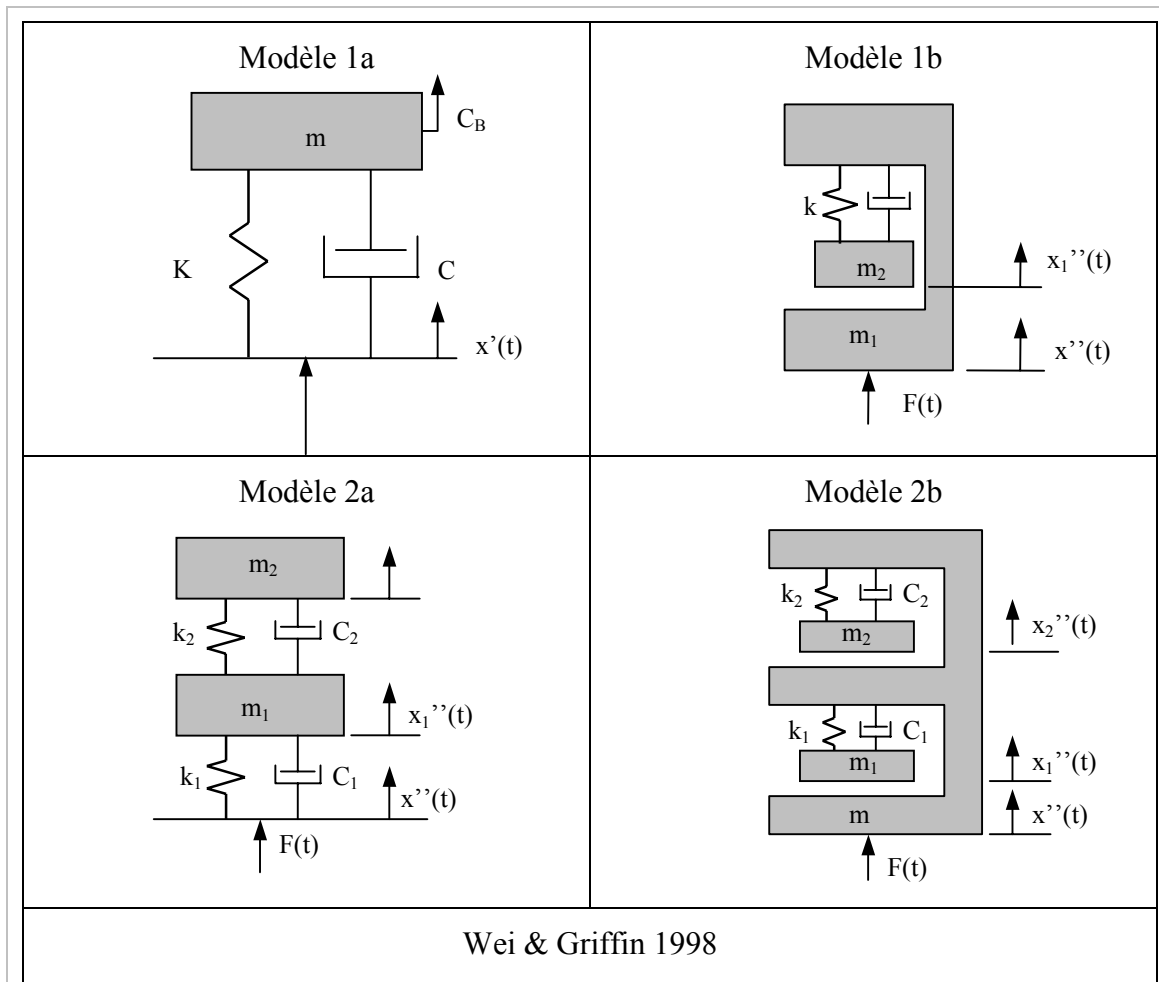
| Modèle 1a | Modèle 1b |
|---|---|
| m<br>$C_B$<br>K<br>C<br>x'(t) | k<br>$m_2$<br>$x_1$''(t)<br>$m_1$<br>x''(t)<br>F(t) |
| Modèle 2a | Modèle 2b |
| $m_2$<br>$k_2$<br>$C_2$<br>$m_1$<br>$x_1$''(t)<br>$k_1$<br>$C_1$<br>x''(t)<br>F(t) | $k_2$<br>$C_2$<br>$m_2$<br>$x_2$''(t)<br>$k_1$<br>$C_1$<br>$m_1$<br>$x_1$''(t)<br>m<br>x''(t)<br>F(t) |

Wei & Griffin 1998